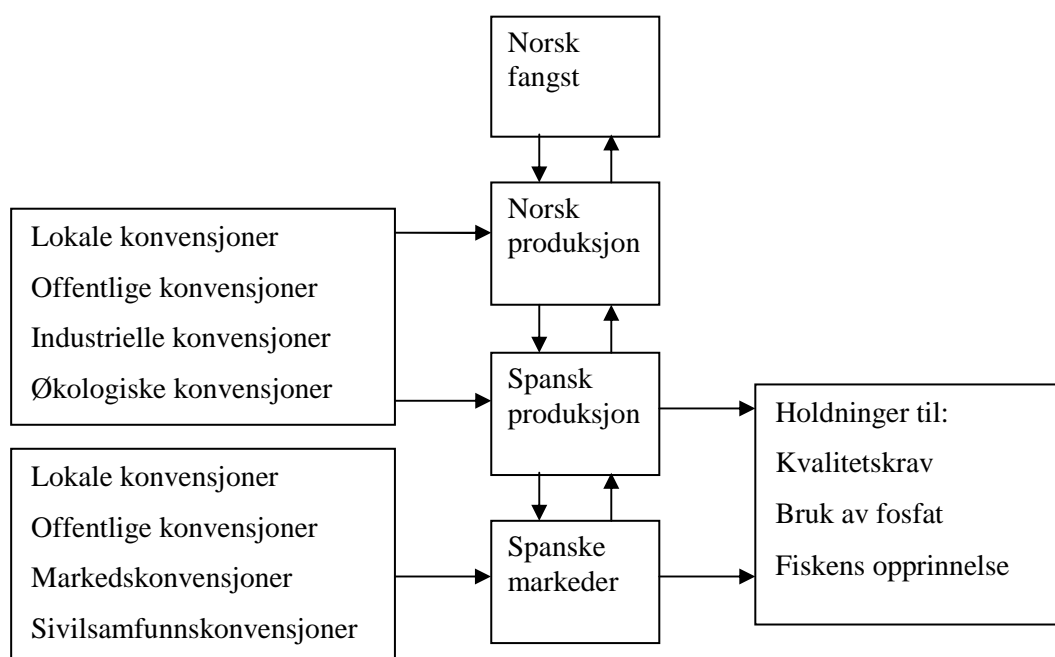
Norsk fangst

Lokale konvensjoner
Offentlige konvensjoner
Industrielle konvensjoner
Økologiske konvensjoner

Norsk produksjon

Spansk produksjon

Holdninger til:
Kvalitetskrav
Bruk av fosfat
Fiskens opprinnelse

Lokale konvensjoner
Offentlige konvensjoner
Markedskonvensjoner
Sivilsamfunnskonvensjoner

Spanske markeder